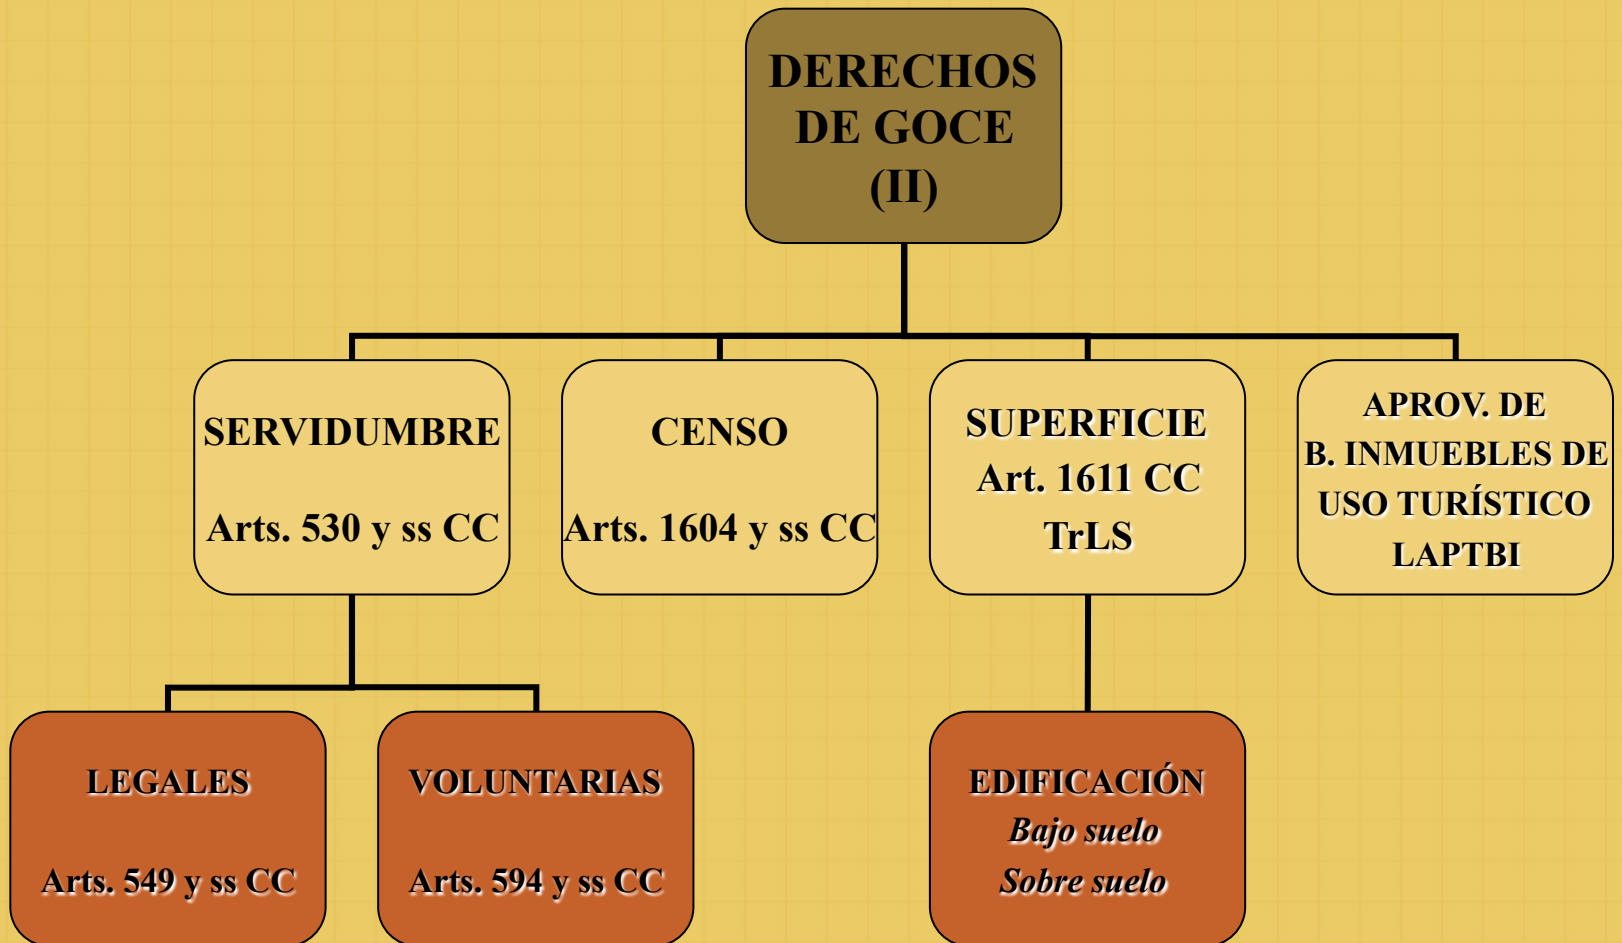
DERECHOS DE GOCE (II)

SERVIDUMBRE

Arts. 530 y ss CC

CENSO

Arts. 1604 y ss CC

SUPERFICIE
Art. 1611 CC
TrLS

APROV. DE B. INMUEBLES DE USO TURÍSTICO LAPTBI

LEGALES

Arts. 549 y ss CC

VOLUNTARIAS

Arts. 594 y ss CC

EDIFICACIÓN
*Bajo suelo*
*Sobre suelo*